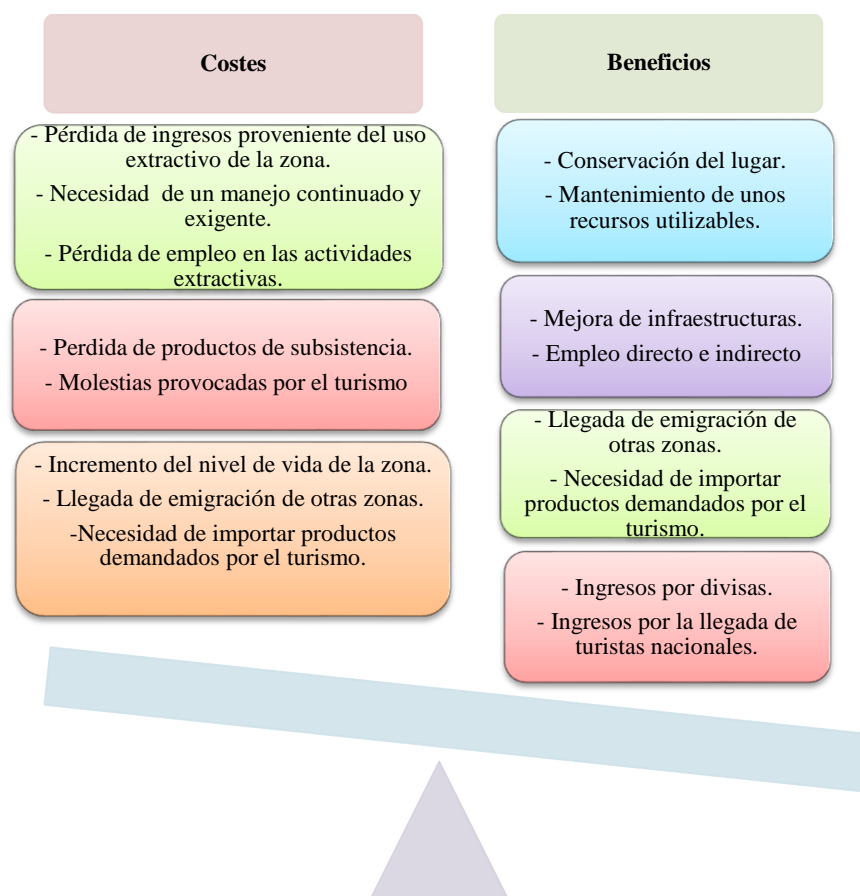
Costes

- Pérdida de ingresos proveniente del uso extractivo de la zona.

- Necesidad de un manejo continuado y exigente.

- Pérdida de empleo en las actividades extractivas.

- Perdida de productos de subsistencia.

- Molestias provocadas por el turismo

- Incremento del nivel de vida de la zona.

- Llegada de emigración de otras zonas.

-Necesidad de importar productos demandados por el turismo.

Beneficios

- Conservación del lugar.

- Mantenimiento de unos recursos utilizables.

- Mejora de infraestructuras.

- Empleo directo e indirecto

- Llegada de emigración de otras zonas.

- Necesidad de importar productos demandados por el turismo.

- Ingresos por divisas.

- Ingresos por la llegada de turistas nacionales.